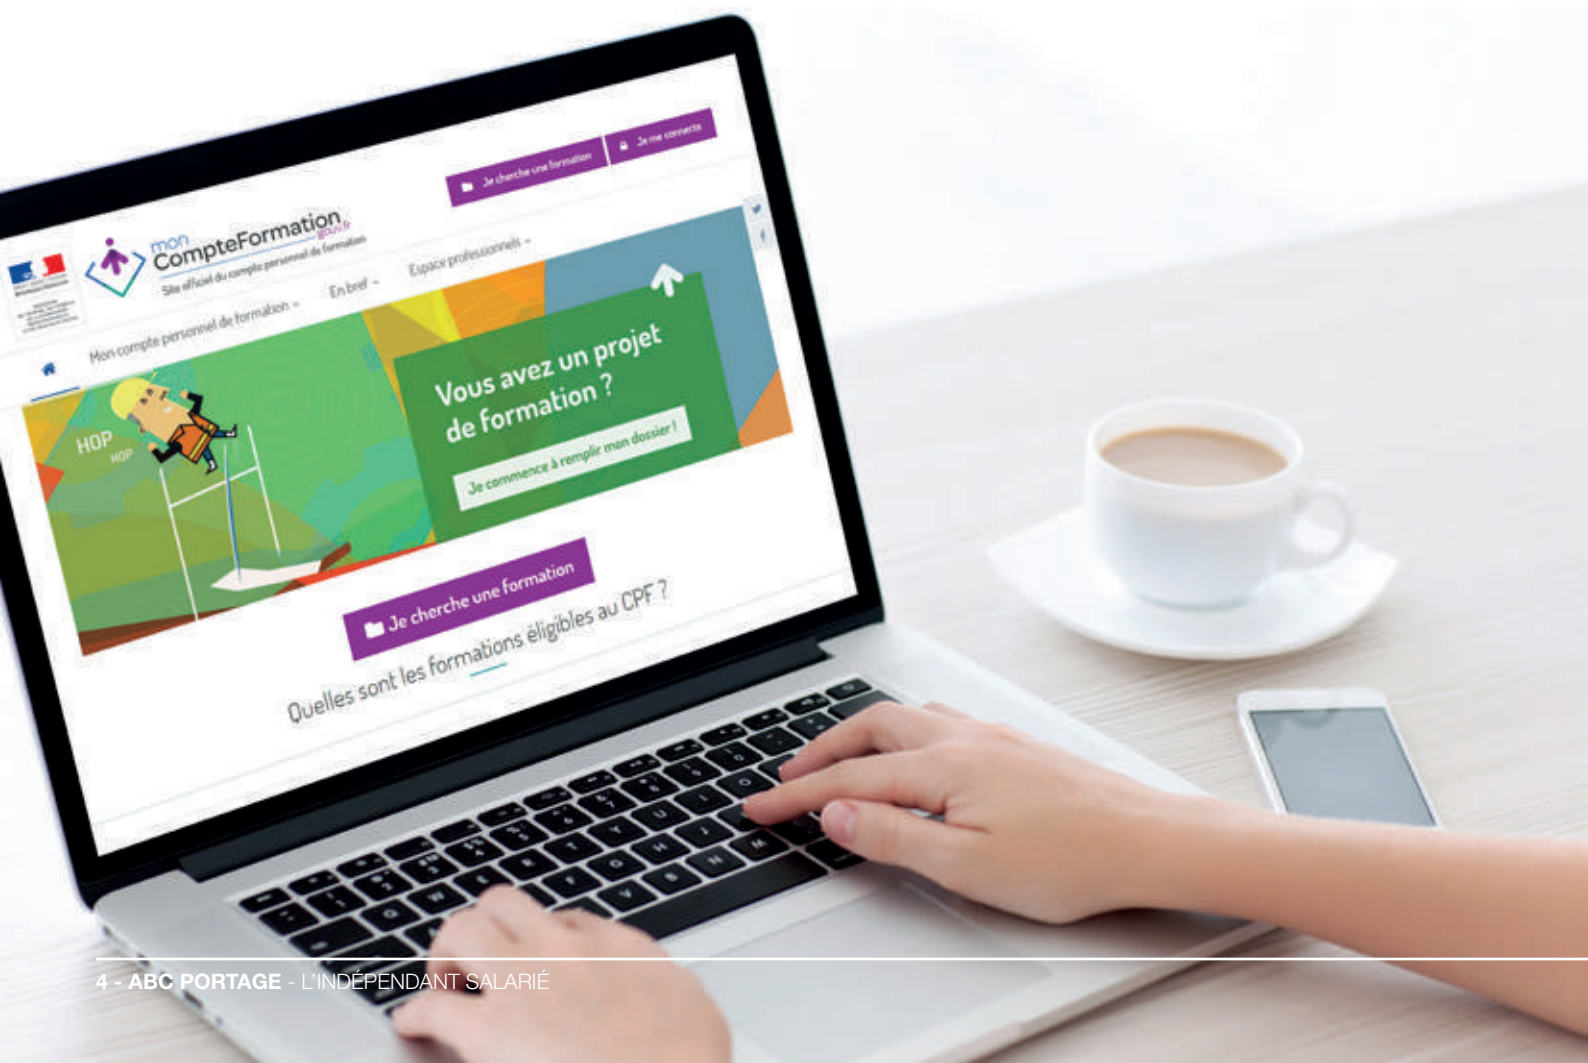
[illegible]

mon CompteFormation .gouv.fr
Site officiel du compte personnel de formation

Je cherche une formation
Je me connecte

Mon compte personnel de formation
En bref
Espace professionnels

HOP
HOP

Vous avez un projet de formation ?

Je commence à remplir mon dossier !

Je cherche une formation

Quelles sont les formations éligibles au CPF ?

4 - ABC PORTAGE - L'INDÉPENDANT SALARIÉ